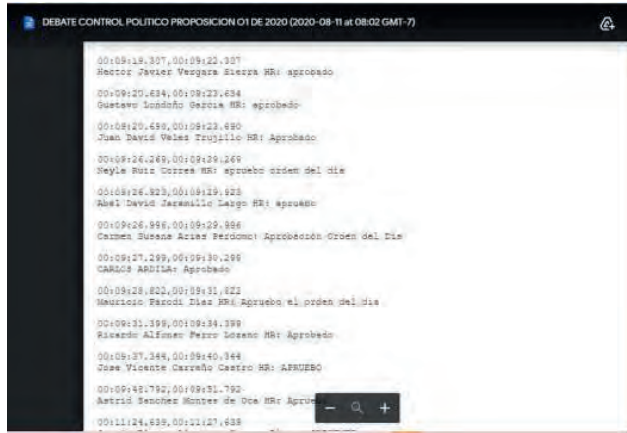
DEBATE CONTROL POLITICO PROPOSICION 01 DE 2020 (2020-08-11 at 08:02 GMT-7)

00:09:19.307,00:09:22.307
Hector Javier Vergara Sierra HR: aprobado

00:09:20.634,00:09:23.634
Gustavo Londoño Garcia HR: aprobado

00:09:20.690,00:09:23.690
Juan David Velez Trujillo HR: Aprobado

00:09:26.269,00:09:29.269
Neyla Ruiz Correa HR: apruebo orden del dia

00:09:26.923,00:09:29.923
Abel David Jaramillo Largo HR: apruebo

00:09:26.986,00:09:29.986
Carmen Susana Arias Perdomo: Aprobación Orden del Dia

00:09:27.299,00:09:30.299
CARLOS ARDILA: Aprobado

00:09:28.822,00:09:31.822
Mauricio Parodi Diaz HR: Apruebo el orden del dia

00:09:31.399,00:09:34.399
Ricardo Alfonso Ferro Lozano HR: Aprobado

00:09:37.344,00:09:40.344
Jose Vicente Carreño Castro HR: APRUEBO

00:09:48.792,00:09:51.792
Astrid Sanchez Montes de Oca HR: Aprue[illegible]

00:11:24.639,00:11:27.639
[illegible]

−
+